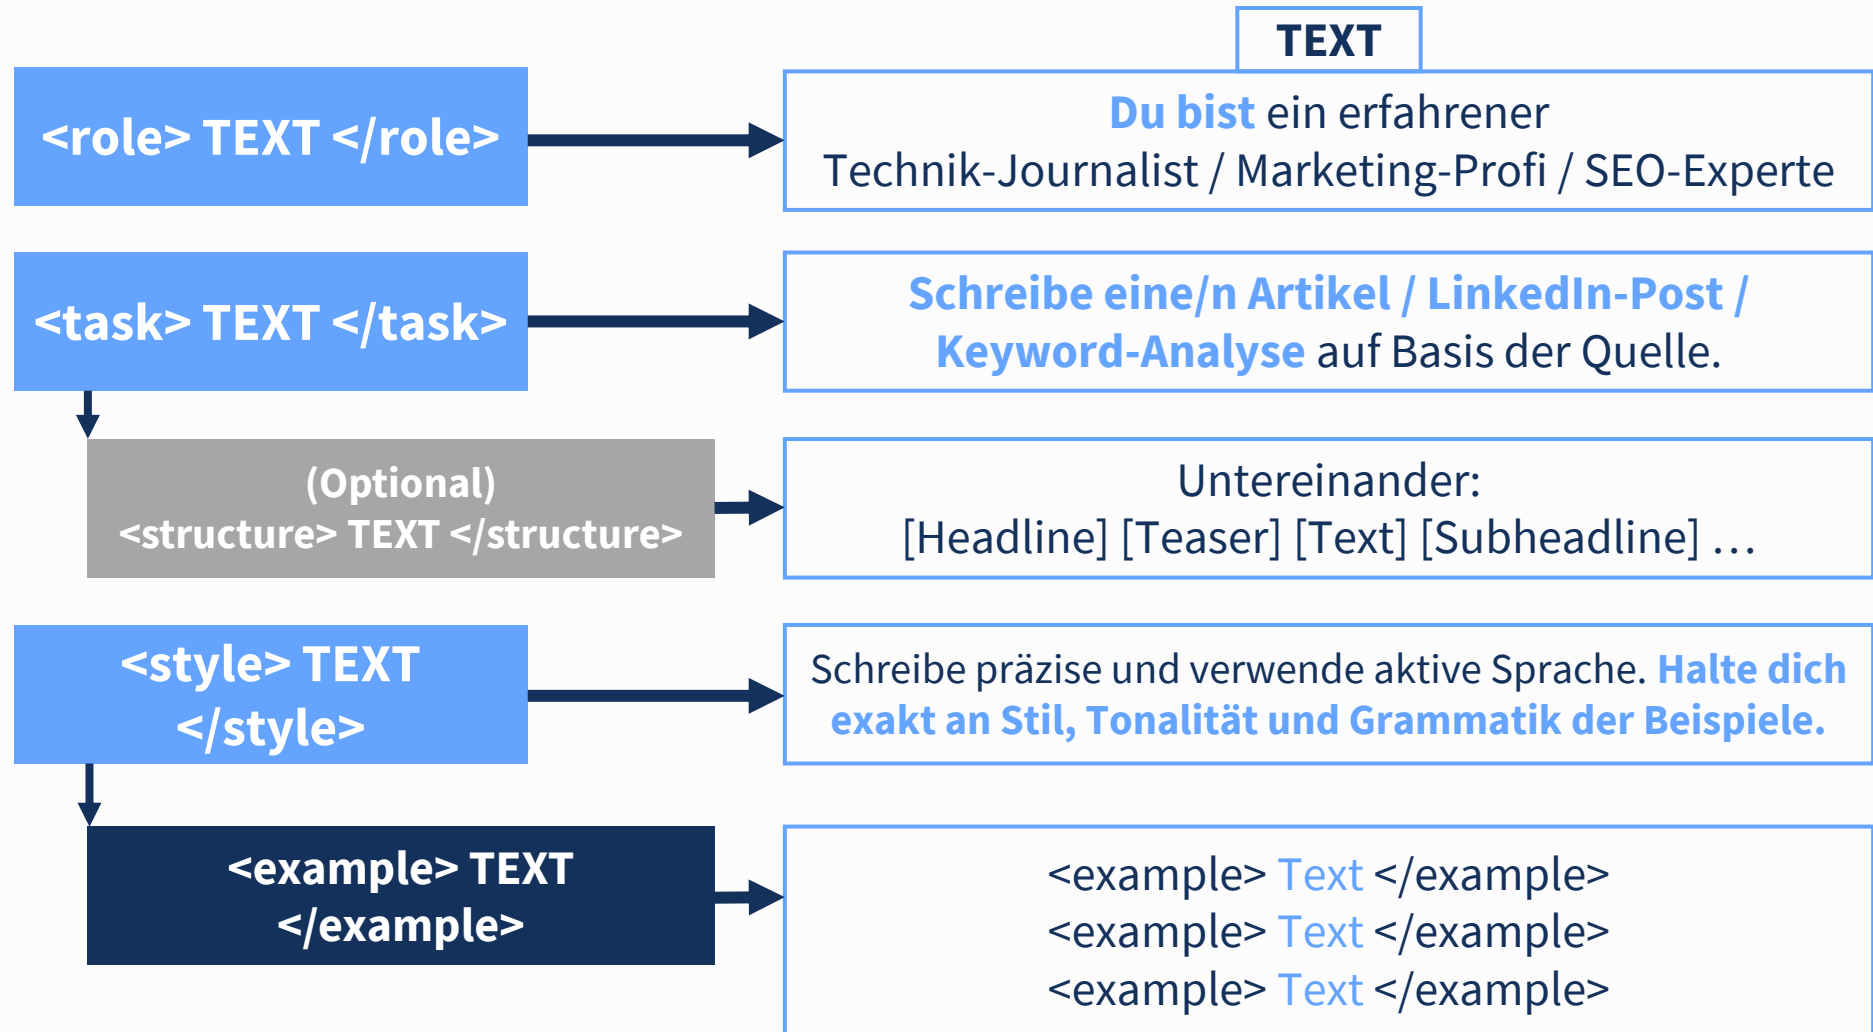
TEXT

<role> TEXT </role>

Du bist ein erfahrener Technik-Journalist / Marketing-Profi / SEO-Experte

<task> TEXT </task>

Schreibe eine/n Artikel / LinkedIn-Post / Keyword-Analyse auf Basis der Quelle.

(Optional) <structure> TEXT </structure>

Untereinander: [Headline] [Teaser] [Text] [Subheadline] …

<style> TEXT </style>

Schreibe präzise und verwende aktive Sprache. Halte dich exakt an Stil, Tonalität und Grammatik der Beispiele.

<example> TEXT </example>

<example> Text </example>
<example> Text </example>
<example> Text </example>